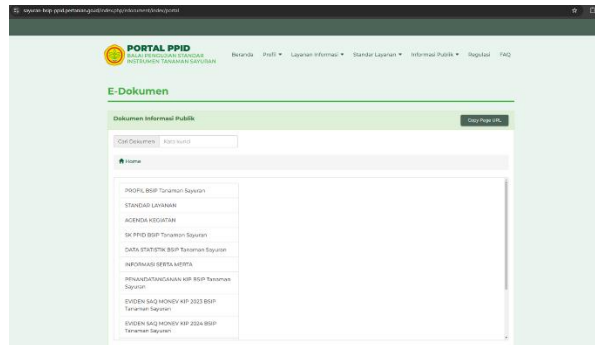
sayuran-bsip.ppid.pertanian.go.id/index.php/edocument/index/portal

PORTAL PPID
BALAI PENGUJIAN STANDAR INSTRUMEN TANAMAN SAYURAN

Beranda Profil ▾ Layanan Informasi ▾ Standar Layanan ▾ Informasi Publik ▾ Regulasi FAQ

E-Dokumen

Dokumen Informasi Publik

Copy Page URL

Cari Dokumen Kata kunci

Home

PROFIL BSIP Tanaman Sayuran

STANDAR LAYANAN

AGENDA KEGIATAN

SK PPID BSIP Tanaman Sayuran

DATA STATISTIK BSIP Tanaman Sayuran

INFORMASI SERTA MERTA

PENANDATANGANAN KIP BSIP Tanaman Sayuran

EVIDEN SAQ MONEV KIP 2023 BSIP Tanaman Sayuran

EVIDEN SAQ MONEV KIP 2024 BSIP Tanaman Sayuran